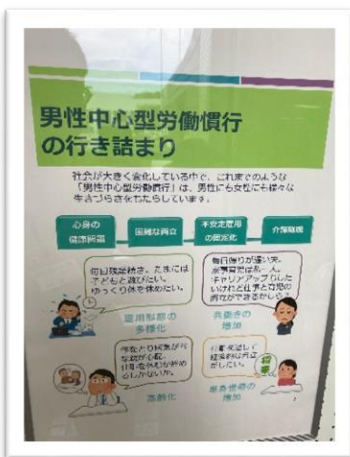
男性中心型労働慣行の行き詰まり

社会が大きく変化している中で、これまでのような「男性中心型労働慣行」は、男性にも女性にも様々な生きづらさをもたらしています。

心身の健康被害

困難な両立

不安定雇用の固定化

介護離職

毎日残業続き。たまには子どもと遊びたい。ゆっくり休みたい。

毎日帰りが遅い夫。家事育児は私一人。キャリアアップしたいけれど仕事と育児の両立ができません。

雇用形態の多様化

共働きの増加

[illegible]

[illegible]

高齢化

単身世帯の増加